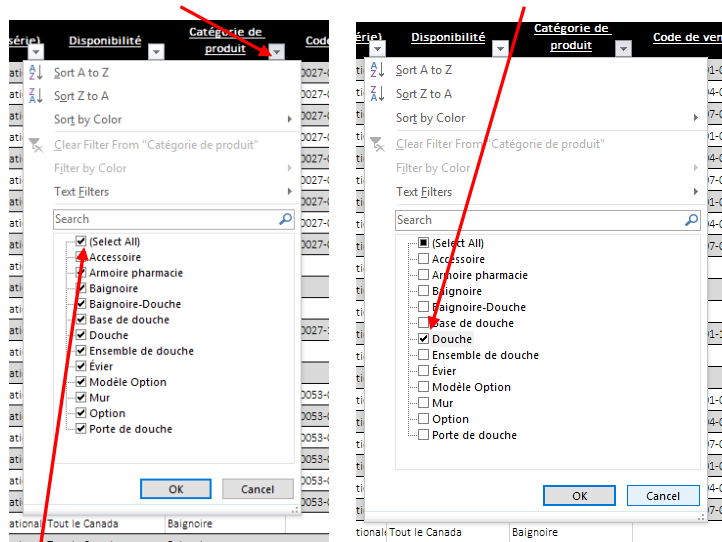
série)
Disponibilité
Catégorie de produit
Code

Sort A to Z
Sort Z to A
Sort by Color
Clear Filter From "Catégorie de produit"
Filter by Color
Text Filters
Search
(Select All)
Accessoire
Armoire pharmacie
Baignoire
Baignoire-Douche
Base de douche
Douche
Ensemble de douche
Évier
Modèle Option
Mur
Option
Porte de douche
OK
Cancel

ational Tout le Canada Baignoire

série)
Disponibilité
Catégorie de produit
Code de ven

Sort A to Z
Sort Z to A
Sort by Color
Clear Filter From "Catégorie de produit"
Filter by Color
Text Filters
Search
(Select All)
Accessoire
Armoire pharmacie
Baignoire
Baignoire-Douche
Base de douche
Douche
Ensemble de douche
Évier
Modèle Option
Mur
Option
Porte de douche
OK
Cancel

ationale Tout le Canada Baignoire